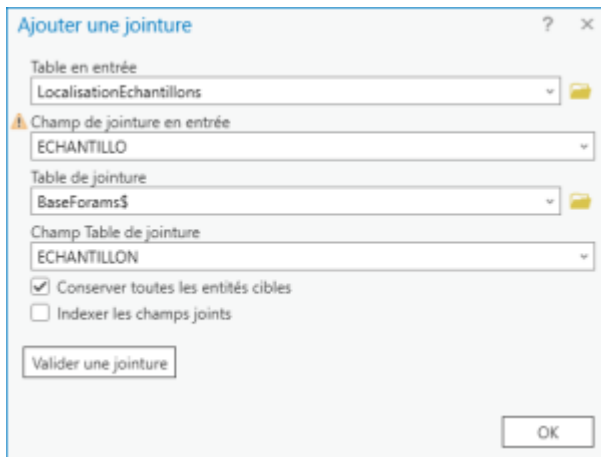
Ajouter une jointure
? ×

Table en entrée
LocalisationEchantillons

Champ de jointure en entrée
ECHANTILLO

Table de jointure
BaseForams$

Champ Table de jointure
ECHANTILLON

Conserver toutes les entités cibles

Indexer les champs joints

Valider une jointure

OK